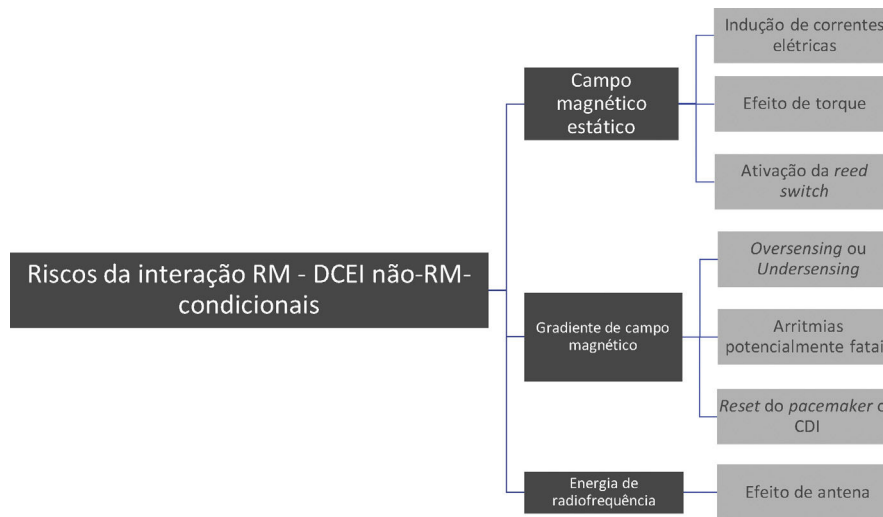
Riscos da interação RM - DCEI não-RM-condicionais

Campo magnético estático

Indução de correntes elétricas

Efeito de torque

Ativação da *reed switch*

Gradiente de campo magnético

*Oversensing* ou *Undersensing*

Arritmias potencialmente fatai

*Reset* do *pacemaker* o CDI

Energia de radiofrequência

Efeito de antena